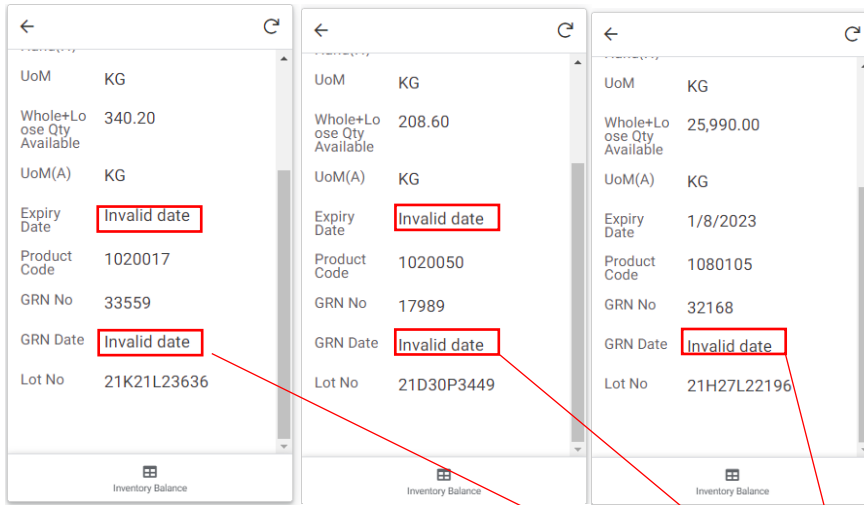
←

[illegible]

UoM KG

Whole+Loose Qty Available 340.20

UoM(A) KG

Expiry Date Invalid date

Product Code 1020017

GRN No 33559

GRN Date Invalid date

Lot No 21K21L23636

Inventory Balance

←

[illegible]

UoM KG

Whole+Loose Qty Available 208.60

UoM(A) KG

Expiry Date Invalid date

Product Code 1020050

GRN No 17989

GRN Date Invalid date

Lot No 21D30P3449

Inventory Balance

←

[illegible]

UoM KG

Whole+Loose Qty Available 25,990.00

UoM(A) KG

Expiry Date 1/8/2023

Product Code 1080105

GRN No 32168

GRN Date Invalid date

Lot No 21H27L22196

Inventory Balance